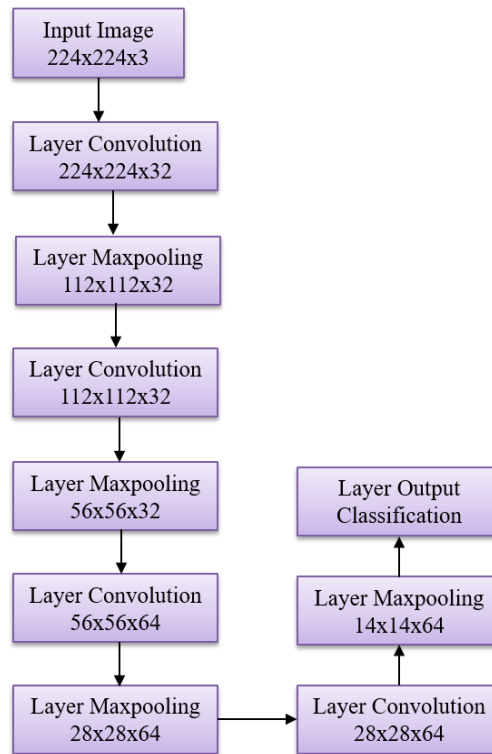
Input Image
224x224x3

Layer Convolution
224x224x32

Layer Maxpooling
112x112x32

Layer Convolution
112x112x32

Layer Maxpooling
56x56x32

Layer Convolution
56x56x64

Layer Maxpooling
28x28x64

Layer Convolution
28x28x64

Layer Maxpooling
14x14x64

Layer Output
Classification